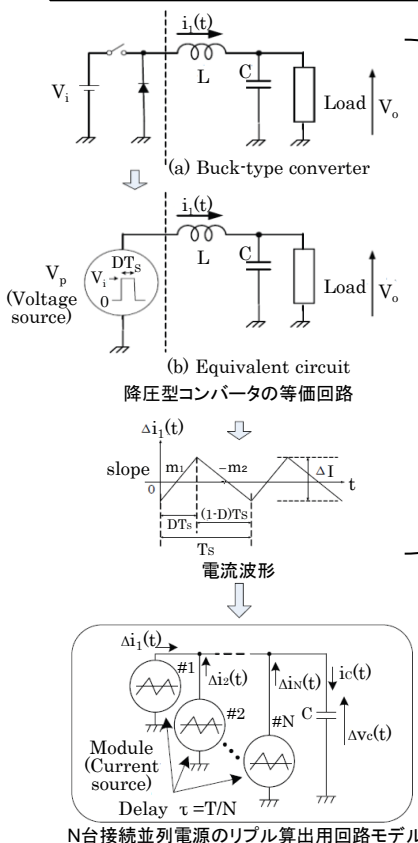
$i_1(t)$
$V_i$
L
C
Load
$V_o$
(a) Buck-type converter

$i_1(t)$
$V_p$
(Voltage source)
$V_i$
$DT_S$
0
L
C
Load
$V_o$
(b) Equivalent circuit
降圧型コンバータの等価回路

$\Delta i_1(t)$
slope
$m_1$
$-m_2$
$\Delta I$
t
0
$DT_S$
$(1-D)T_S$
$T_S$
電流波形

$\Delta i_1(t)$
#1
$\Delta i_2(t)$
$\Delta i_N(t)$
$i_C(t)$
#2
#N
C
$\Delta v_C(t)$
Module (Current source)
Delay $\tau = T/N$
N台接続並列電源のリプル算出用回路モデル